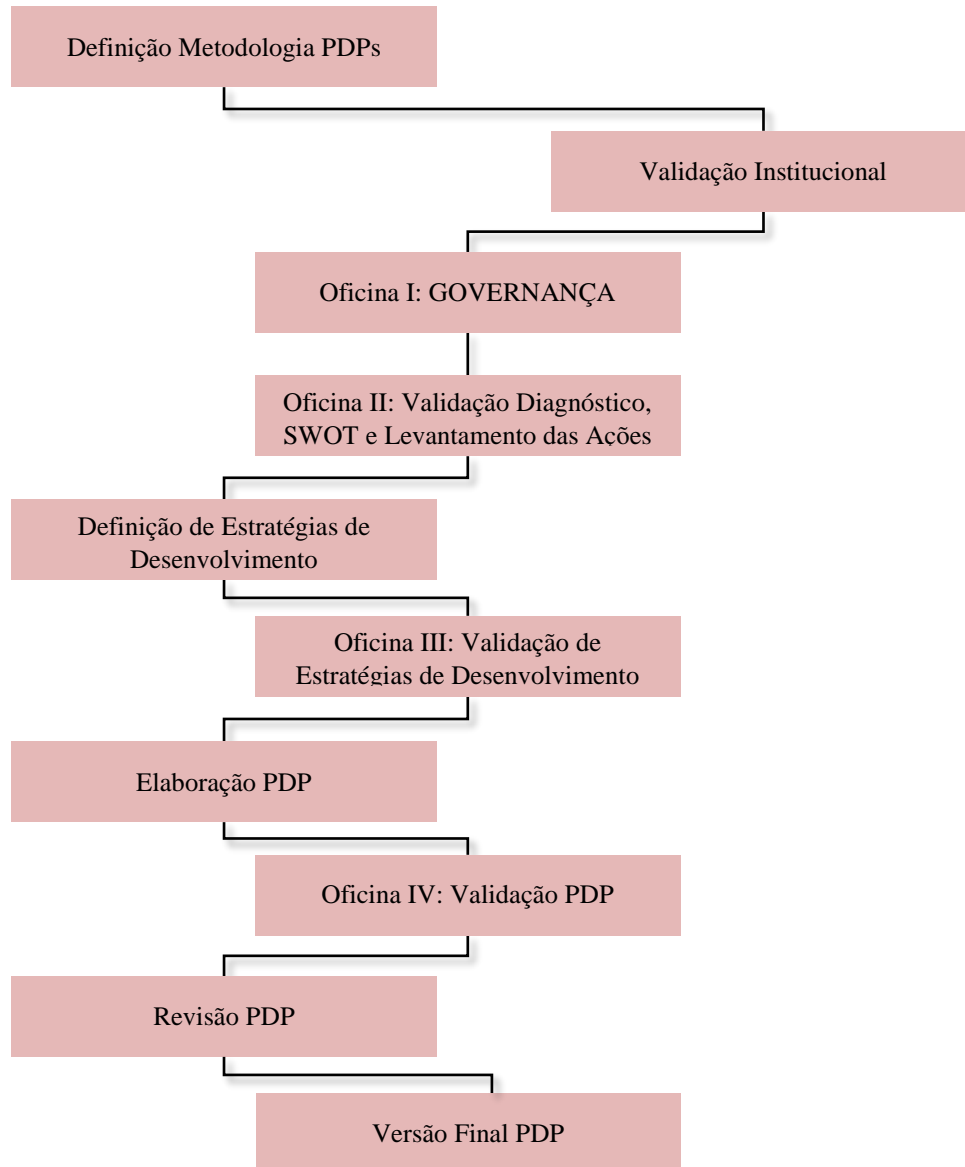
Definição Metodologia PDPs

Validação Institucional

Oficina I: GOVERNANÇA

Oficina II: Validação Diagnóstico, SWOT e Levantamento das Ações

Definição de Estratégias de Desenvolvimento

Oficina III: Validação de Estratégias de Desenvolvimento

Elaboração PDP

Oficina IV: Validação PDP

Revisão PDP

Versão Final PDP